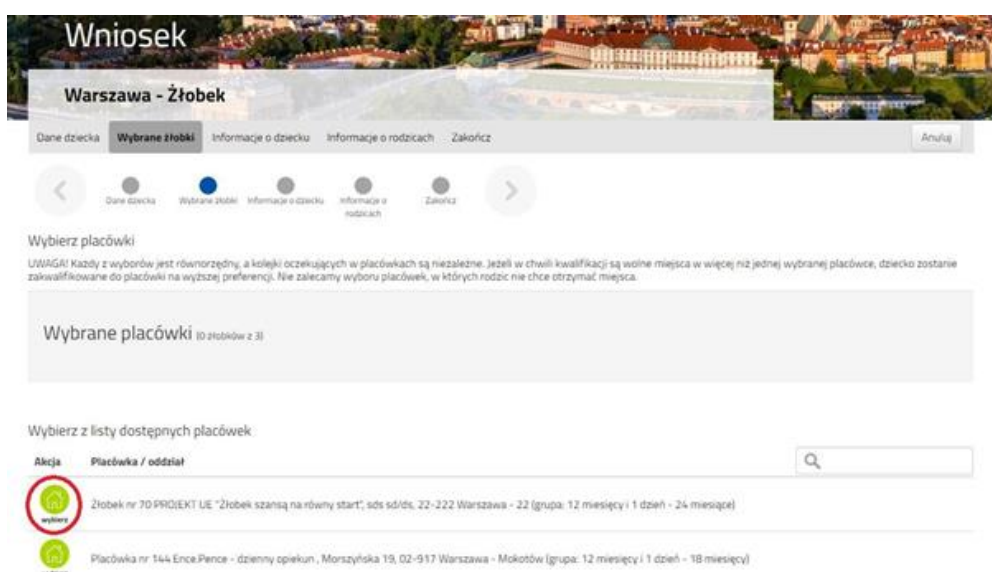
Wniosek

Warszawa - Żłobek

Dane dziecka | Wybrane żłobki | Informacje o dziecku | Informacje o rodzicach | Zakończ | Anuluj

Dane dziecka | Wybrane żłobki | Informacje o dziecku | Informacje o rodzicach | Zakończ

Wybierz placówki

UWAGA! Każdy z wyborów jest równorzędny, a kolejki oczekujących w placówkach są niezależne. Jeżeli w chwili kwalifikacji są wolne miejsca w więcej niż jednej wybranej placówce, dziecko zostanie zakwalifikowane do placówki na wyższej preferencji. Nie zalecamy wyboru placówek, w których rodzic nie chce otrzymać miejsca.

Wybrane placówki (0 żłobków z 3)

Wybierz z listy dostępnych placówek

| Akcja | Placówka / oddział |
|---|---|
| wybierz | Żłobek nr 70 PROJEKT UE "Żłobek szansą na równy start", sds sd/ds, 22-222 Warszawa - 22 (grupa: 12 miesięcy i 1 dzień - 24 miesiące) |
| | Placówka nr 144 Ence.Pence - dzienny opiekun , Morszyńska 19, 02-917 Warszawa - Mokotów (grupa: 12 miesięcy i 1 dzień - 18 miesięcy) |